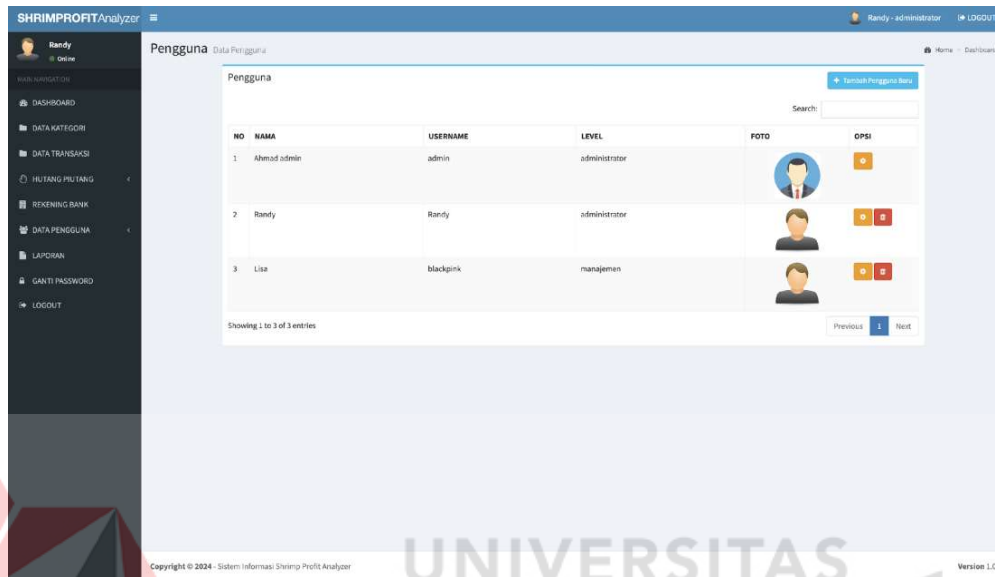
SHRIMPROFITAnalyzer ≡

Randy - administrator LOGOUT

Randy
Online

MAIN NAVIGATION

DASHBOARD

DATA KATEGORI

DATA TRANSAKSI

HUTANG PIUTANG

REKENING BANK

DATA PENGGUNA

LAPORAN

GANTI PASSWORD

LOGOUT

Pengguna Data Pengguna

Home > Dashboard

Pengguna

+ Tambah Pengguna Baru

Search:

| NO | NAMA | USERNAME | LEVEL | FOTO | OPSI |
|---|---|---|---|---|---|
| 1 | Ahmad admin | admin | administrator | | |
| 2 | Randy | Randy | administrator | | |
| 3 | Lisa | blackpink | manajemen | | |

Showing 1 to 3 of 3 entries

Previous 1 Next

Copyright © 2024 - Sistem Informasi Shrimp Profit Analyzer

UNIVERSITAS

Version 1.0